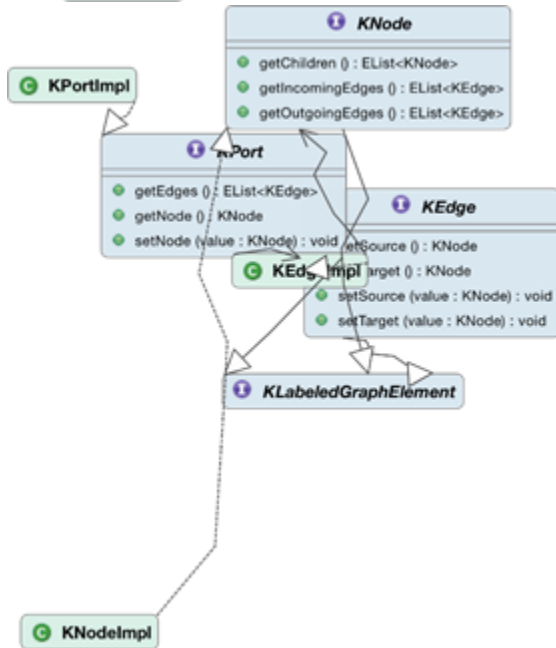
I KNode

getChildren () : EList<KNode>
getIncomingEdges () : EList<KEdge>
getOutgoingEdges () : EList<KEdge>

C KPortImpl

I KPort

getEdges () : EList<KEdge>
getNode () : KNode
setNode (value : KNode) : void

I KEdge

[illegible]etSource () : KNode
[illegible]arget () : KNode
setSource (value : KNode) : void
setTarget (value : KNode) : void

C KEdgeImpl

I KLabeledGraphElement

C KNodeImpl